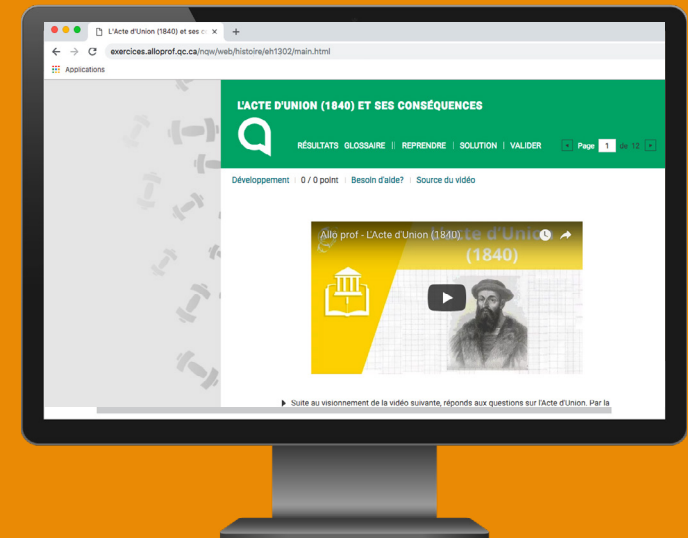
L'Acte d'Union (1840) et ses c ×
+
exercices.alloprof.qc.ca/nqw/web/histoire/eh1302/main.html
Applications

L'ACTE D'UNION (1840) ET SES CONSÉQUENCES
RÉSULTATS GLOSSAIRE | REPRENDRE | SOLUTION | VALIDER
Page 1 de 12

Développement | 0 / 0 point | Besoin d'aide? | Source du vidéo

Allo prof - L'Acte d'Union (1840)
(1840)

Suite au visionnement de la vidéo suivante, réponds aux questions sur l'Acte d'Union. Par la